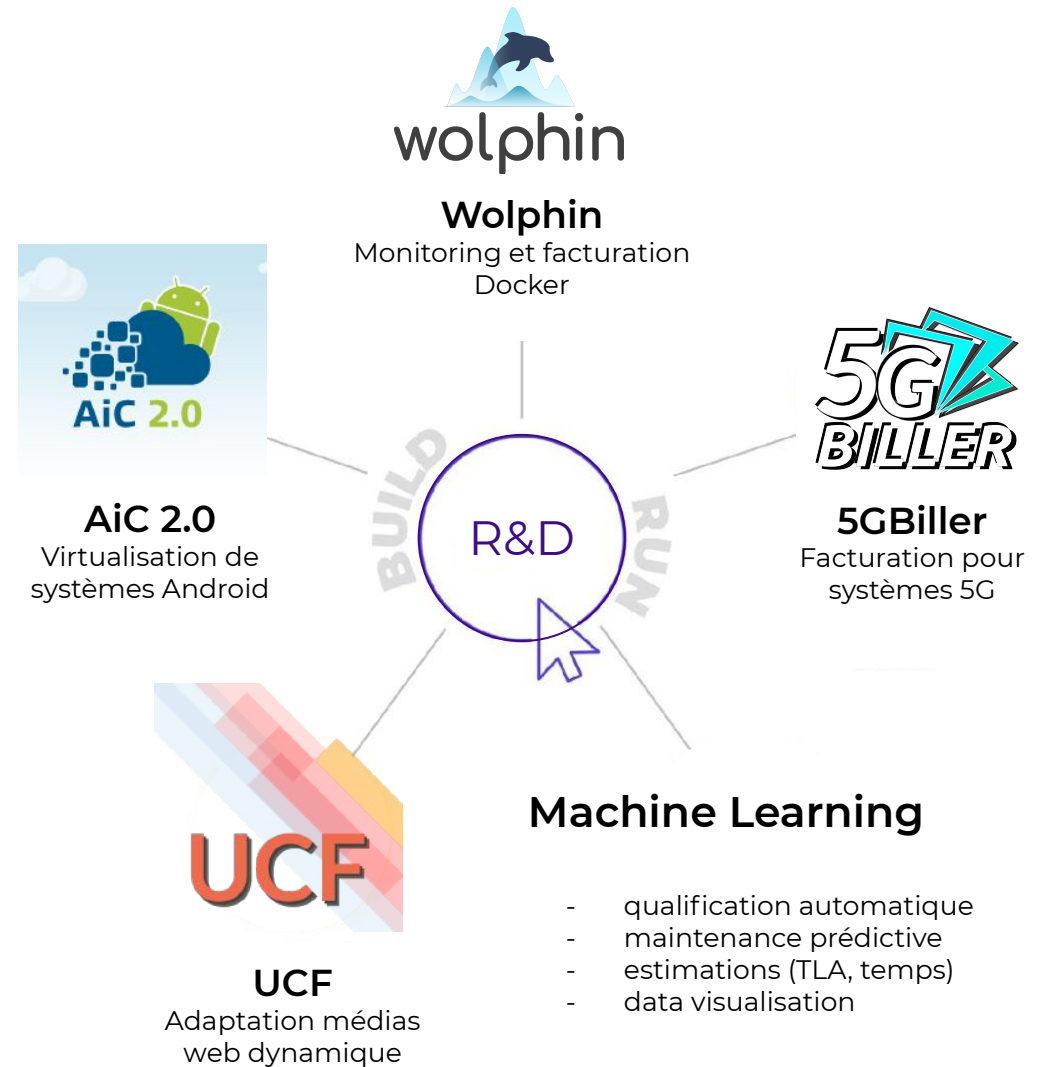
wolphin

**Wolphin**
Monitoring et facturation Docker

AiC 2.0

**AiC 2.0**
Virtualisation de systèmes Android

5G BILLER

**5GBiller**
Facturation pour systèmes 5G

BUILD

R&D

RUN

UCF

**UCF**
Adaptation médias web dynamique

**Machine Learning**

- qualification automatique
- maintenance prédictive
- estimations (TLA, temps)
- data visualisation